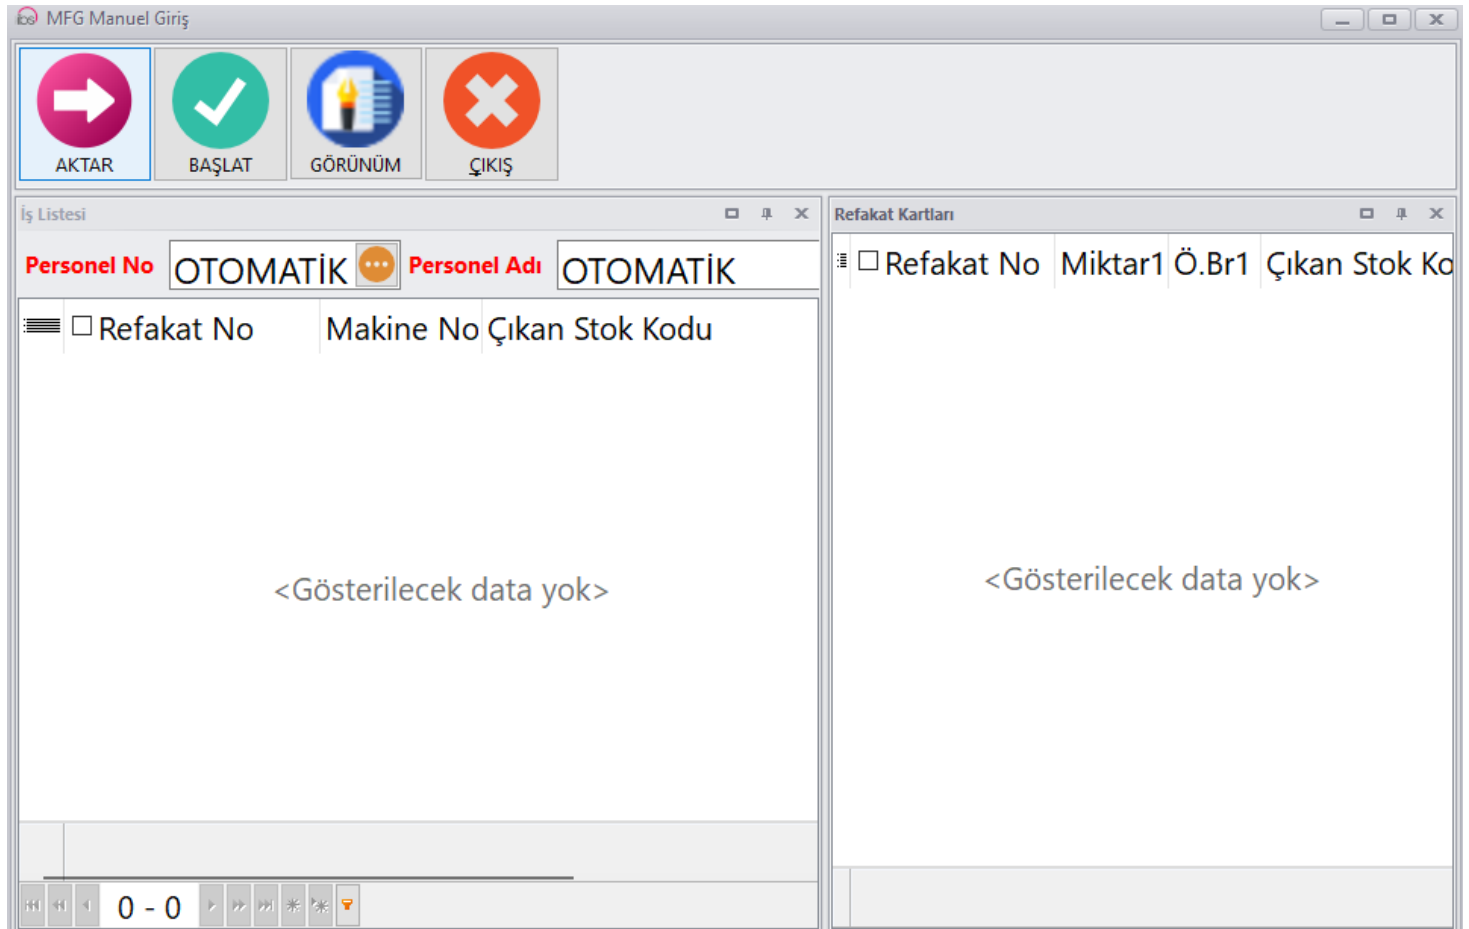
MFG Manuel Giriş

AKTAR
BAŞLAT
GÖRÜNÜM
ÇIKIŞ

İş Listesi

Personel No OTOMATİK Personel Adı OTOMATİK

| Refakat No | Makine No | Çıkan Stok Kodu |
|---|---|---|

<Gösterilecek data yok>

0 - 0

Refakat Kartları

| Refakat No | Miktar1 | Ö.Br1 | Çıkan Stok Ko |
|---|---|---|---|

<Gösterilecek data yok>